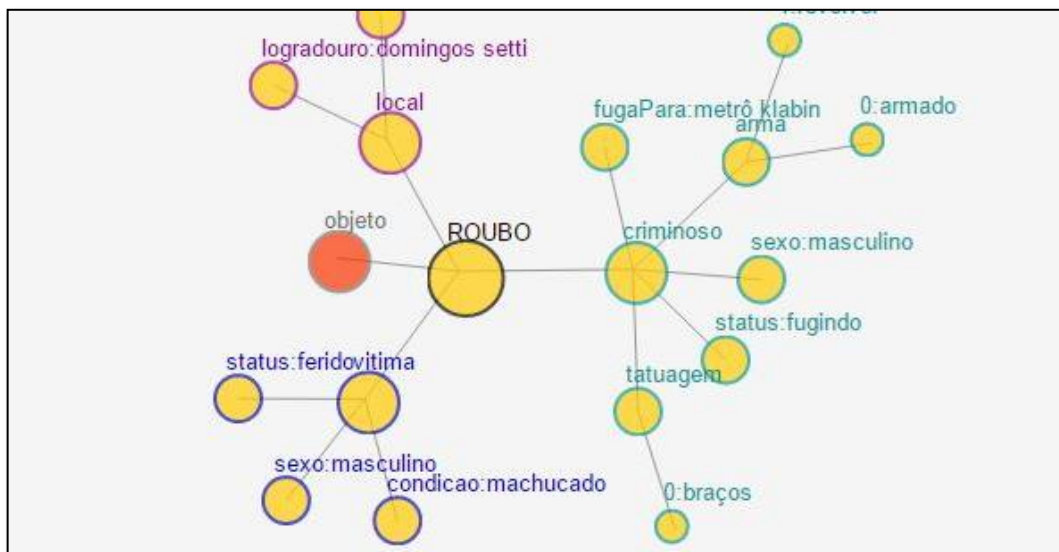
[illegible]

logradouro:domingos setti

local

fugaPara:metrô klabin

arma

0:armado

objeto

ROUBO

criminoso

sexo:masculino

status:fugindo

status:feridovitima

tatuagem

sexo:masculino

condicao:machucado

0:braços